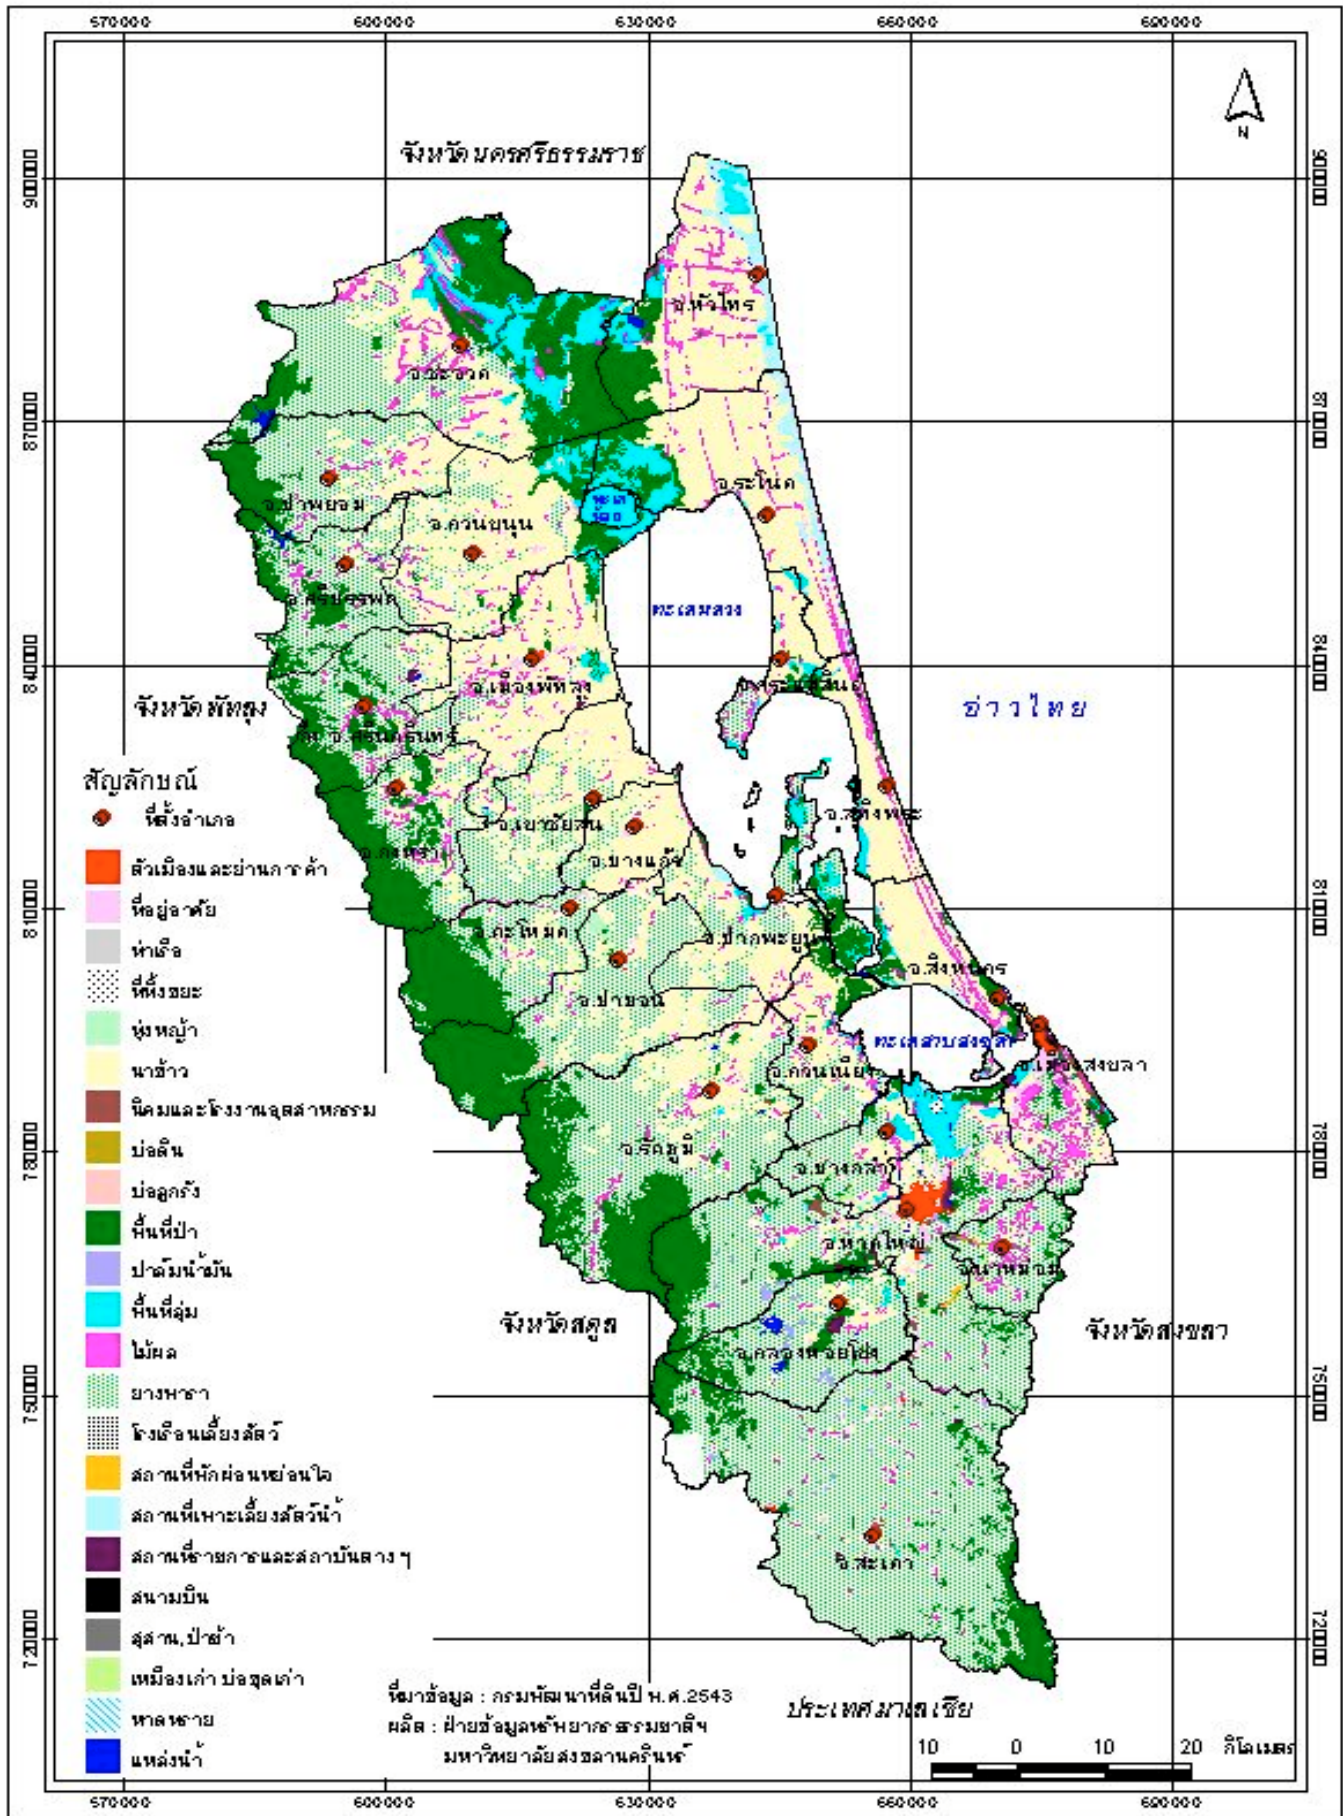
570000 600000 630000 660000 690000

N

จังหวัดนครศรีธรรมราช

900000
870000
840000
810000
780000
750000
720000

อ.หัวไทร
อ.ชะอวด
อ.ระโนด
อ.ป่าพะยอม
อ.ควนขนุน
ทะเลน้อย
อ.ศรีบรรพต
ทะเลหลวง
อ.เมืองพัทลุง
อ.กระแสสินธุ์
จังหวัดพัทลุง
อ่าวไทย
อ.ศรีนครินทร์
อ.เขาชัยสน
อ.สทิงพระ
อ.กงหรา
อ.บางแก้ว
อ.กะโหมด
อ.ปากพะยูน
อ.สิงหนคร
อ.ป่าบอน
ทะเลสาบสงขลา
อ.ควนเนียง
อ.เมืองสงขลา
อ.รัตภูมิ
อ.บางกล่ำ
อ.หาดใหญ่
อ.นาหม่อม
จังหวัดสตูล
จังหวัดสงขลา
อ.คลองหอยโข่ง
อ.สะเดา

สัญลักษณ์
ที่ตั้งอำเภอ
ตัวเมืองและย่านการค้า
ที่อยู่อาศัย
ท่าเรือ
ที่ทิ้งขยะ
ทุ่งหญ้า
นาข้าว
นิคมและโรงงานอุตสาหกรรม
บ่อดิน
บ่อลูกรัง
พื้นที่ป่า
ปาล์มน้ำมัน
พื้นที่ลุ่ม
ไม้ผล
ยางพารา
โรงเรือนเลี้ยงสัตว์
สถานที่พักผ่อนหย่อนใจ
สถานที่เพาะเลี้ยงสัตว์น้ำ
สถานที่ราชการและสถาบันต่าง ๆ
สนามบิน
สุสาน,ป่าช้า
เหมืองเก่า บ่อขุดเก่า
หาดทราย
แหล่งน้ำ

ที่มาข้อมูล : กรมพัฒนาที่ดินปี พ.ศ.2543
ผลิต : ฝ่ายข้อมูลทรัพยากรธรรมชาติฯ มหาวิทยาลัยสงขลานครินทร์

ประเทศมาเลเซีย

10 0 10 20 กิโลเมตร

570000 600000 630000 660000 690000